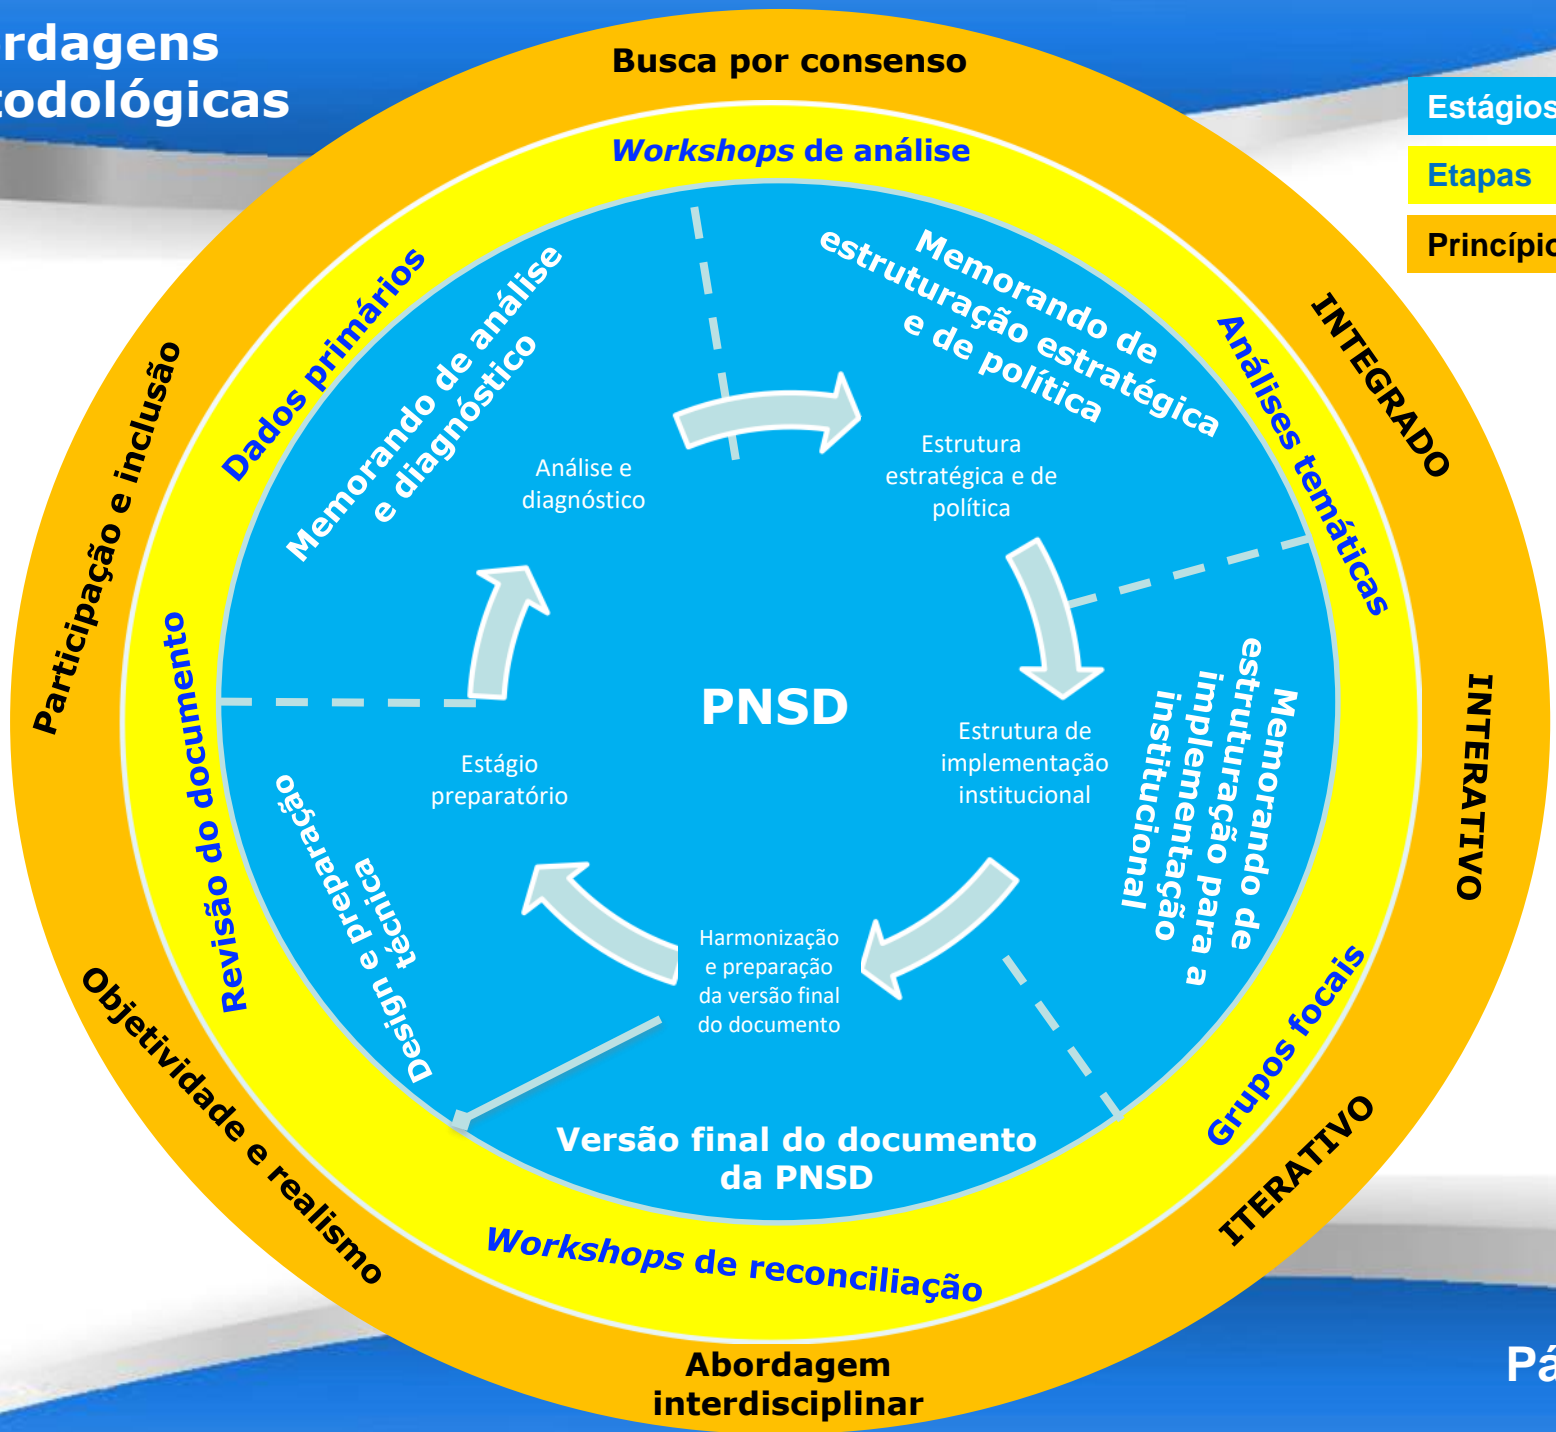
rdagens
todológicas

Estágios
Etapas
Princípio

Busca por consenso

Workshops de análise

Memorando de estruturação estratégica e de política

Dados primários

Memorando de análise e diagnóstico

Análise e diagnóstico

Estrutura estratégica e de política

Análises temáticas

INTEGRADO

Participação e inclusão

PNSD

Estágio preparatório

Estrutura de implementação institucional

Memorando de estruturação para a implementação institucional

INTERATIVO

Revisão do documento

Design e preparação técnica

Harmonização e preparação da versão final do documento

Versão final do documento da PNSD

Grupos focais

ITERATIVO

Objetividade e realismo

Workshops de reconciliação

Abordagem interdisciplinar

Pá